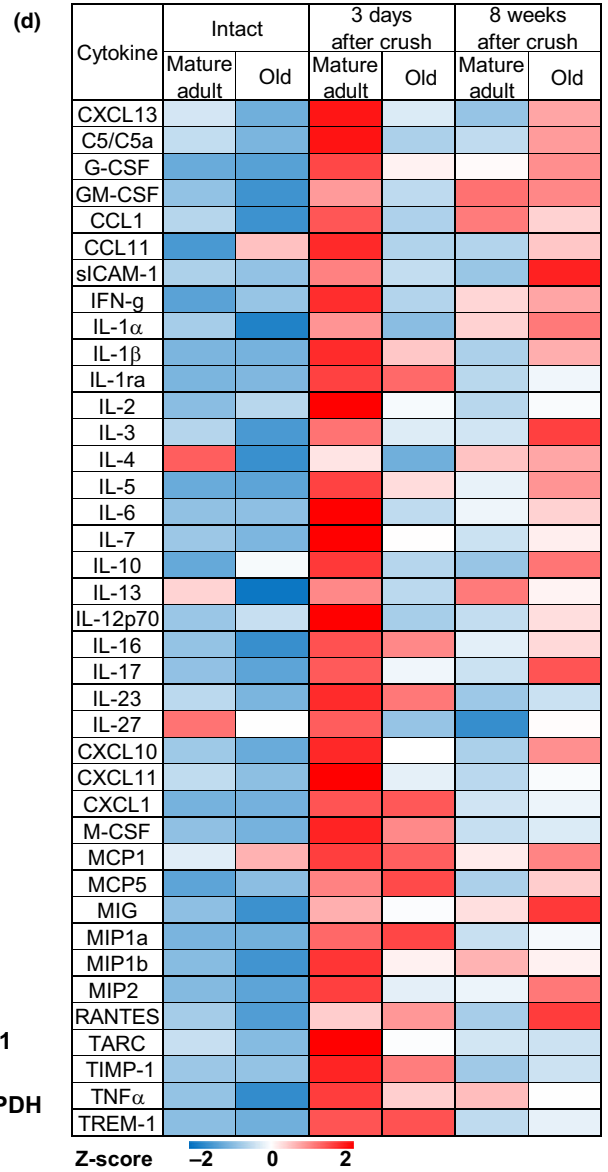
(d)

| Cytokine | Intact Mature adult | Intact Old | 3 days after crush Mature adult | 3 days after crush Old | 8 weeks after crush Mature adult | 8 weeks after crush Old |
|---|---|---|---|---|---|---|
| CXCL13 | | | | | | |
| C5/C5a | | | | | | |
| G-CSF | | | | | | |
| GM-CSF | | | | | | |
| CCL1 | | | | | | |
| CCL11 | | | | | | |
| sICAM-1 | | | | | | |
| IFN-g | | | | | | |
| IL-1$\alpha$ | | | | | | |
| IL-1$\beta$ | | | | | | |
| IL-1ra | | | | | | |
| IL-2 | | | | | | |
| IL-3 | | | | | | |
| IL-4 | | | | | | |
| IL-5 | | | | | | |
| IL-6 | | | | | | |
| IL-7 | | | | | | |
| IL-10 | | | | | | |
| IL-13 | | | | | | |
| IL-12p70 | | | | | | |
| IL-16 | | | | | | |
| IL-17 | | | | | | |
| IL-23 | | | | | | |
| IL-27 | | | | | | |
| CXCL10 | | | | | | |
| CXCL11 | | | | | | |
| CXCL1 | | | | | | |
| M-CSF | | | | | | |
| MCP1 | | | | | | |
| MCP5 | | | | | | |
| MIG | | | | | | |
| MIP1a | | | | | | |
| MIP1b | | | | | | |
| MIP2 | | | | | | |
| RANTES | | | | | | |
| TARC | | | | | | |
| TIMP-1 | | | | | | |
| TNF$\alpha$ | | | | | | |
| TREM-1 | | | | | | |

1

PDH

Z-score –2 0 2